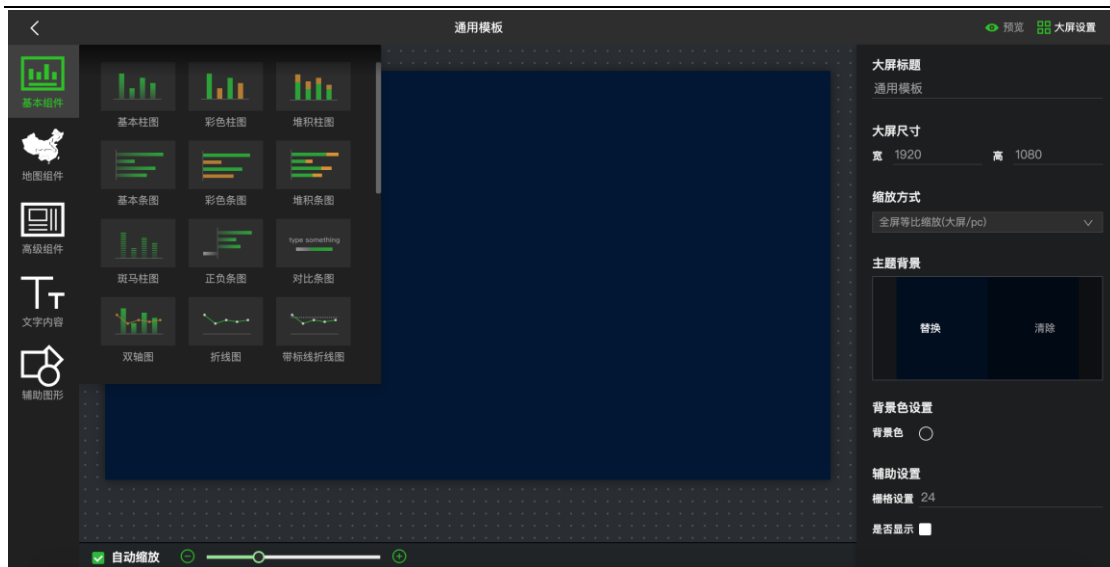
通用模板

预览 大屏设置

基本组件

地图组件

高级组件

文字内容

辅助图形

基本柱图
彩色柱图
堆积柱图
基本条图
彩色条图
堆积条图
斑马柱图
正负条图
type something
对比条图
双轴图
折线图
带标线折线图

大屏标题
通用模板

大屏尺寸
宽 1920 高 1080

缩放方式
全屏等比缩放(大屏/pc)

主题背景
替换 清除

背景色设置
背景色

辅助设置
栅格设置 24
是否显示

自动缩放